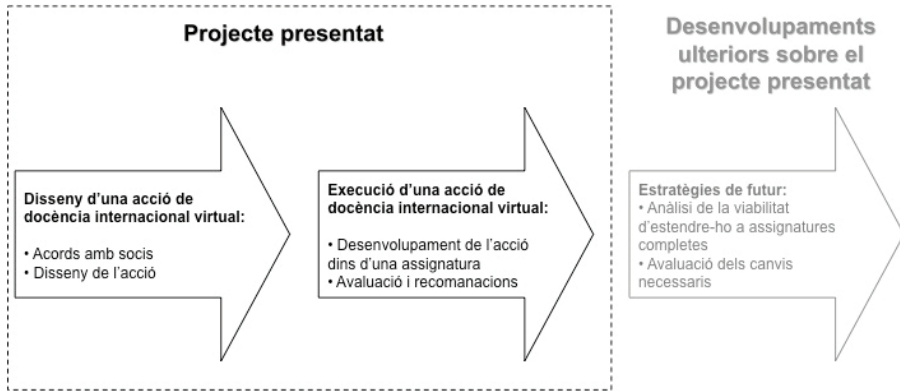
Projecte presentat

Disseny d'una acció de docència internacional virtual:

• Acords amb socis
• Disseny de l'acció

Execució d'una acció de docència internacional virtual:

• Desenvolupament de l'acció dins d'una assignatura
• Avaluació i recomanacions

Desenvolupaments ulteriors sobre el projecte presentat

Estratègies de futur:
• Anàlisi de la viabilitat d'estendre-ho a assignatures completes
• Avaluació dels canvis necessaris